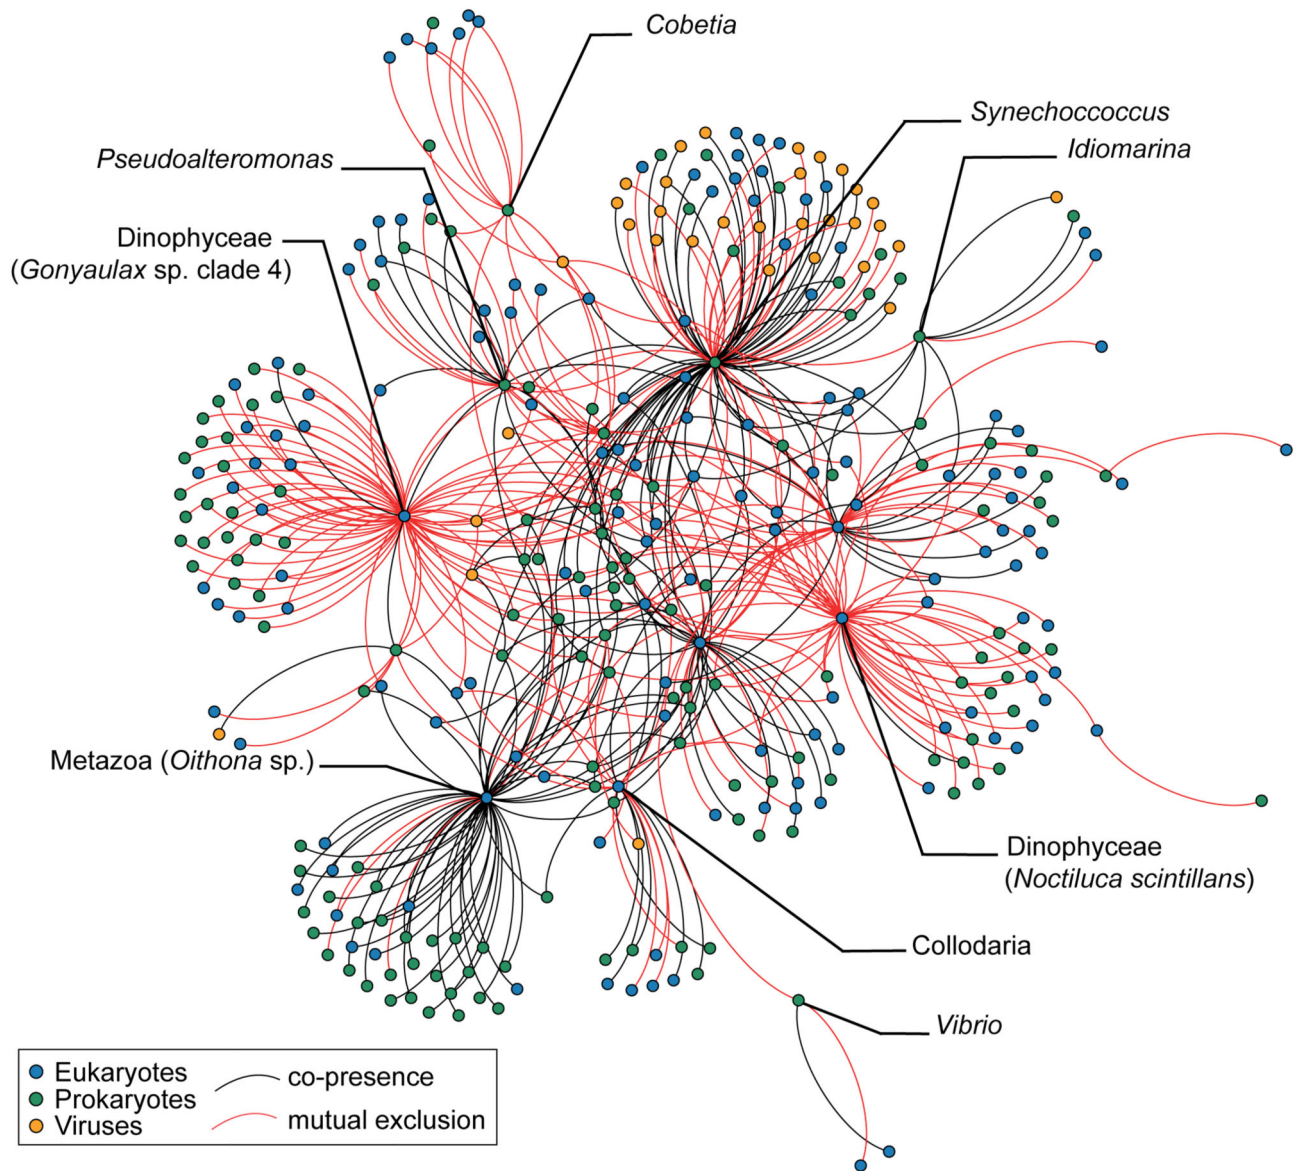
Cobetia

Synechoccoccus

Idiomarina

Pseudoalteromonas

Dinophyceae
(Gonyaulax sp. clade 4)

Metazoa (Oithona sp.)

Dinophyceae
(Noctiluca scintillans)

Collodaria

Vibrio

Eukaryotes
Prokaryotes
Viruses

co-presence
mutual exclusion